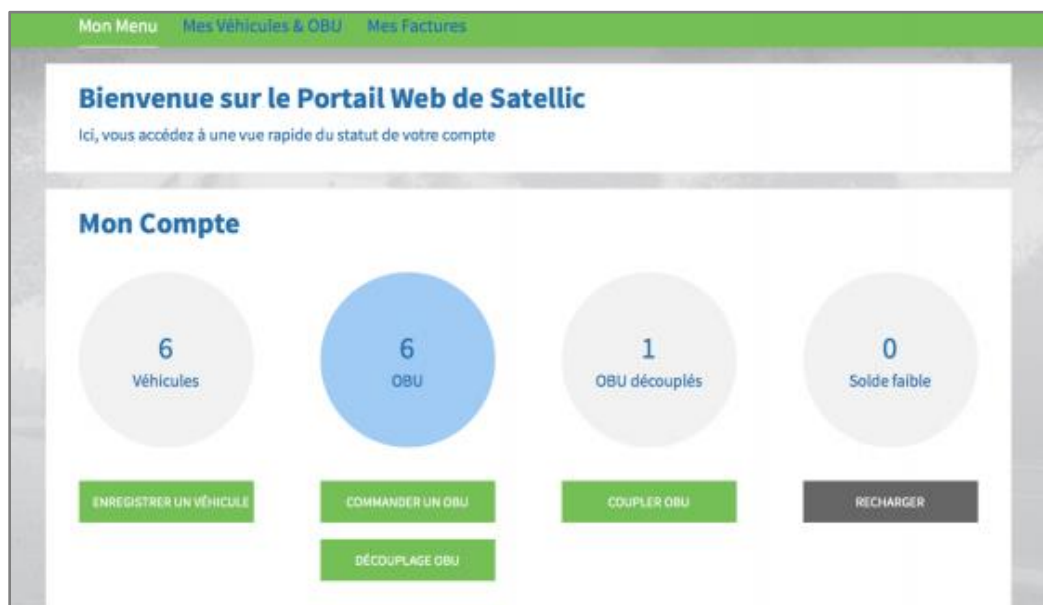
Mon Menu Mes Véhicules & OBU Mes Factures

Bienvenue sur le Portail Web de Satellic
Ici, vous accédez à une vue rapide du statut de votre compte

Mon Compte

6
Véhicules

6
OBU

1
OBU découplés

0
Solde faible

ENREGISTRER UN VÉHICULE

COMMANDER UN OBU

COUPLER OBU

RECHARGER

DÉCOUPLAGE OBU